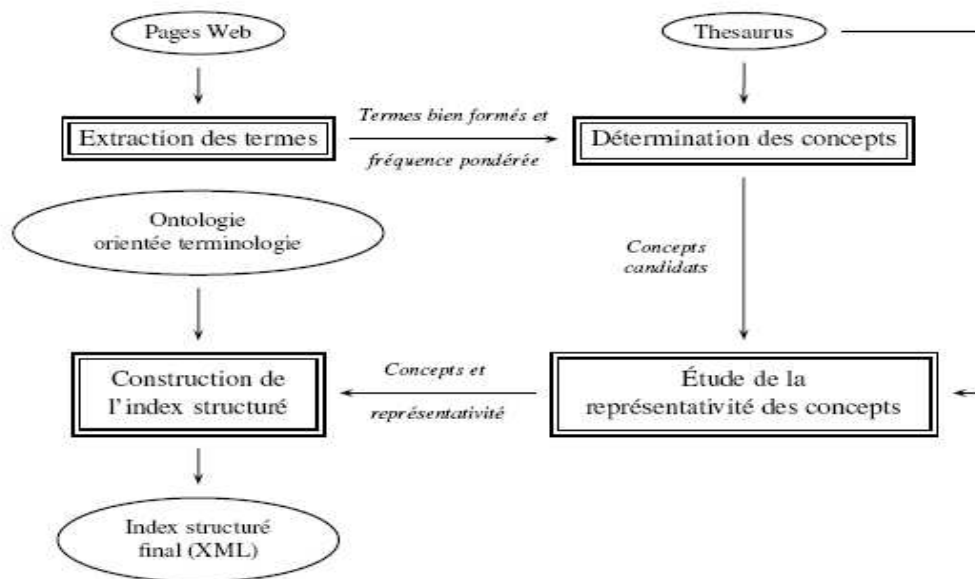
Pages Web

Thesaurus

Extraction des termes

Termes bien formés et fréquence pondérée

Détermination des concepts

Ontologie orientée terminologie

Concepts candidats

Construction de l'index structuré

Concepts et représentativité

Étude de la représentativité des concepts

Index structuré final (XML)